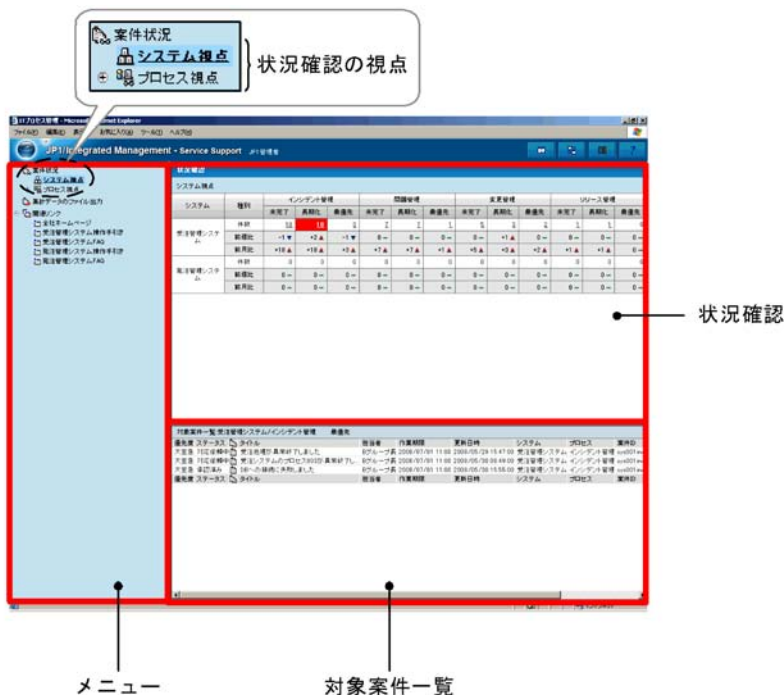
案件状況
システム視点
プロセス視点
状況確認の視点

JP1/Integrated Management - Service Support

案件状況
システム視点
プロセス視点
集計データのファイル出力
関連リンク
全社ホームページ
受注管理システム操作手引き
受注管理システムFAQ
発注管理システム操作手引き
発注管理システムFAQ

状況確認
システム視点

| システム | 種別 | インシデント管理 | | | 問題管理 | | | 変更管理 | | | リリース管理 | | |
|---|---|---|---|---|---|---|---|---|---|---|---|---|---|
| | | 未完了 | 長期化 | 最優先 | 未完了 | 長期化 | 最優先 | 未完了 | 長期化 | 最優先 | 未完了 | 長期化 | 最優先 |
| 受注管理システム | 件数 | | | | | | | | | | | | |
| | 前期比 | | | | | | | | | | | | |
| | 前月比 | | | | | | | | | | | | |
| 発注管理システム | 件数 | | | | | | | | | | | | |
| | 前期比 | | | | | | | | | | | | |
| | 前月比 | | | | | | | | | | | | |

対象案件一覧 受注管理システム/インシデント管理 最優先

| 優先度 | ステータス | タイトル | 担当者 | 作業期限 | 更新日時 | システム | プロセス | 案件ID |
|---|---|---|---|---|---|---|---|---|
| 大至急 | 対応依頼中 | 受注処理が異常終了しました | Bグループ長 | 2008/07/01 11:00 | 2008/06/29 15:47:00 | 受注管理システム | インシデント管理 | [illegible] |
| 大至急 | 対応依頼中 | 受注システムのプロセス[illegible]が異常終了し... | Bグループ長 | 2008/07/01 11:00 | 2008/06/30 09:49:00 | 受注管理システム | インシデント管理 | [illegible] |
| 大至急 | 承認済み | DBへの接続に失敗しました | Bグループ長 | 2008/07/01 11:00 | 2008/06/30 10:58:00 | 受注管理システム | インシデント管理 | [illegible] |
| 優先度 | ステータス | タイトル | 担当者 | 作業期限 | 更新日時 | システム | プロセス | 案件ID |

状況確認
メニュー
対象案件一覧